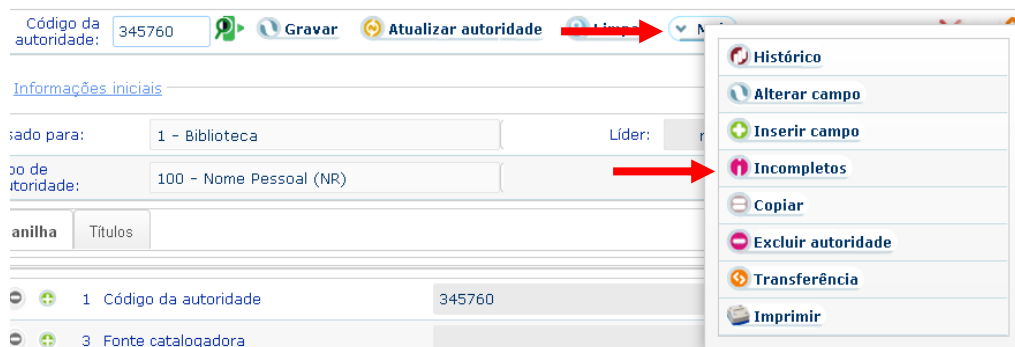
Código da autoridade: 345760

Gravar

Atualizar autoridade

Limp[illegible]

M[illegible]

Histórico

Alterar campo

Inserir campo

Incompletos

Copiar

Excluir autoridade

Transferência

Imprimir

Informações iniciais

sado para: 1 - Biblioteca

Líder:

po de utoridade: 100 - Nome Pessoal (NR)

anilha

Títulos

1 Código da autoridade 345760

3 Fonte catalogadora